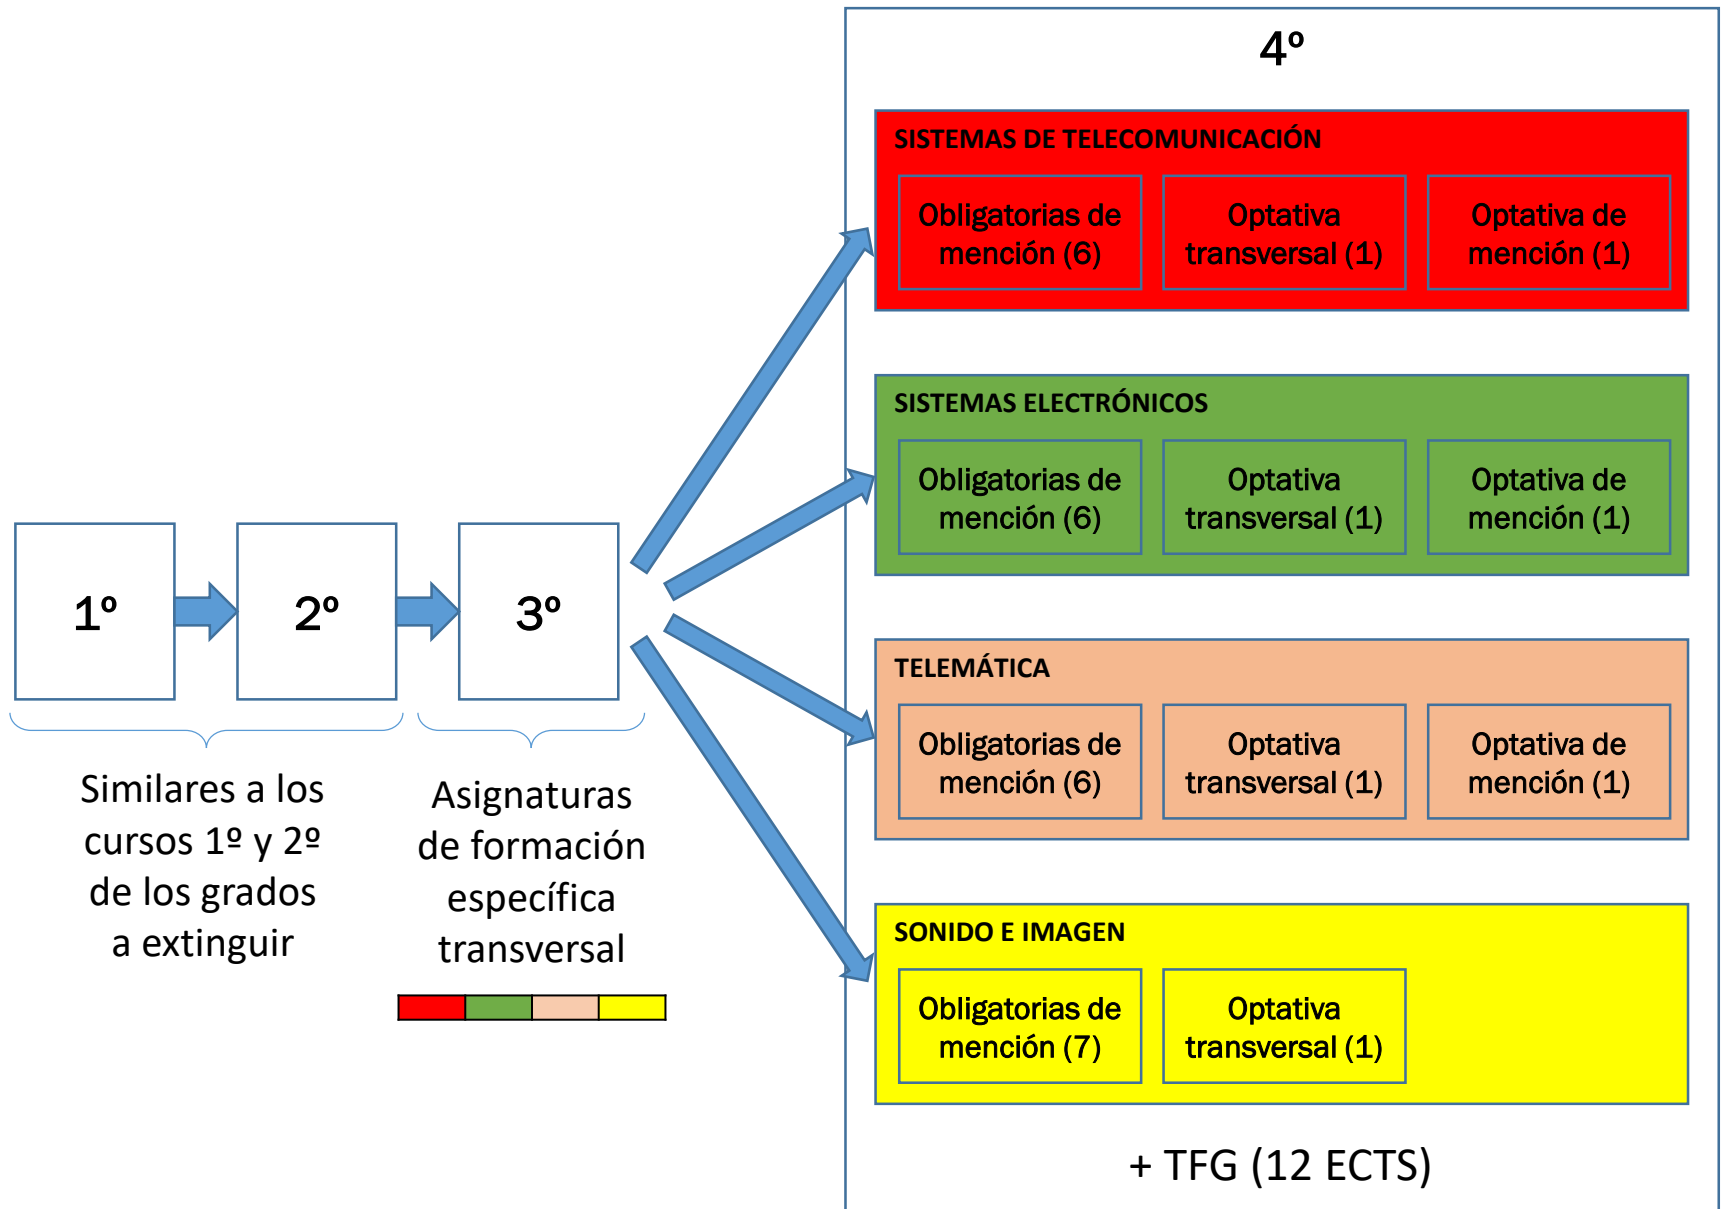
1º

2º

3º

Similares a los cursos 1º y 2º de los grados a extinguir

Asignaturas de formación específica transversal

4º

SISTEMAS DE TELECOMUNICACIÓN

Obligatorias de mención (6)

Optativa transversal (1)

Optativa de mención (1)

SISTEMAS ELECTRÓNICOS

Obligatorias de mención (6)

Optativa transversal (1)

Optativa de mención (1)

TELEMÁTICA

Obligatorias de mención (6)

Optativa transversal (1)

Optativa de mención (1)

SONIDO E IMAGEN

Obligatorias de mención (7)

Optativa transversal (1)

+ TFG (12 ECTS)